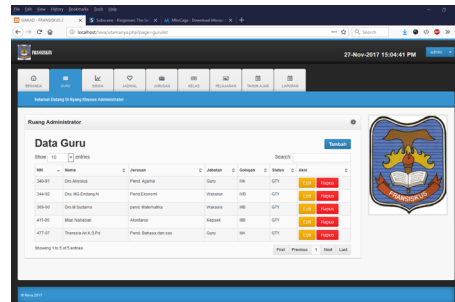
File Edit View History Bookmarks Tools Help

SIAKAD - FRANSISKUS 2 | Sakurawa - Kingsman: The Go | MkvCage - Download Movies

localhost/newsiakad/admin/guru.php?page=guru/dat

Search

FRANSISKUS

27-Nov-2017 15:04:41 PM

admin

BERANDA | GURU | SISWA | JADWAL | JURUSAN | KELAS | PELAJARAN | TAHUN AJAR | LAPORAN

Selamat Datang Di Ruang Sinemo Administrator

Ruang Administrator

Data Guru

Tambah

Show 10 entries

Search:

| NIP | Nama | Jurusan | Jabatan | Golapan | Status | Aksi |
|---|---|---|---|---|---|---|
| 343-01 | Drs.Aloisius | Pend. Agama | Guru | IIIA | GTY | Edit Hapus |
| 344-02 | Drs.MG.Endang.N | Pend.Ekonomi | Wakasek | IIIB | GTY | Edit Hapus |
| 369-00 | Drs.M.Sudarno | pend. Matematika | Wakasis | IIIB | GTY | Edit Hapus |
| 411-00 | Blasi Nahaban | Akuntansi | Kepsek | IIIB | GTY | Edit Hapus |
| 477-07 | Theresia Ani.K.S.Pd | Pend. Bahasa dan sas | Guru | IIIA | GTY | Edit Hapus |

Showing 1 to 5 of 5 entries

First Previous 1 Next Last

FRANSISKUS

© Rizvie 2017